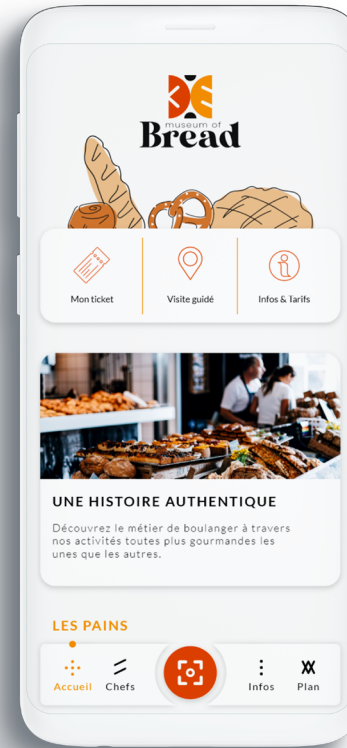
museum of
Bread

Mon ticket
Visite guidé
Infos & Tarifs

UNE HISTOIRE AUTHENTIQUE

Découvrez le métier de boulanger à travers nos activités toutes plus gourmandes les unes que les autres.

LES PAINS

Accueil
Chefs
Infos
Plan